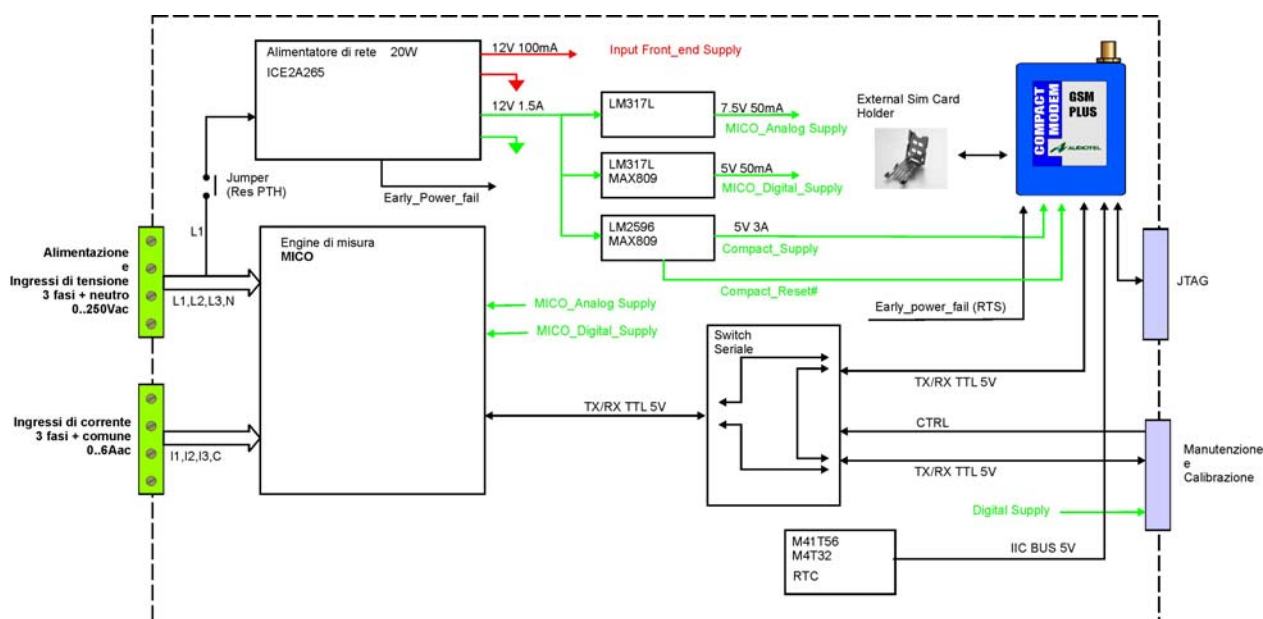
Alimentatore di rete 20W
ICE2A265
12V 100mA
Input Front_end Supply
12V 1.5A
LM317L
7.5V 50mA
MICO_Analog Supply
LM317L
MAX809
5V 50mA
MICO_Digital_Supply
LM2596
MAX809
5V 3A
Compact_Supply
Compact_Reset#
External Sim Card Holder
COMPACT MODEM
GSM PLUS
AUDIOTEL
Jumper
(Res PTH)
Early_Power_fail
L1
Alimentazione
e
Ingressi di tensione
3 fasi + neutro
0..250Vac
L1,L2,L3,N
Engine di misura
MICO
MICO_Analog Supply
MICO_Digital_Supply
Early_power_fail (RTS)
JTAG
Switch
Seriale
TX/RX TTL 5V
Ingressi di corrente
3 fasi + comune
0..6Aac
I1,I2,I3,C
TX/RX TTL 5V
CTRL
TX/RX TTL 5V
Manutenzione
e
Calibrazione
Digital Supply
M41T56
M4T32
RTC
IIC BUS 5V